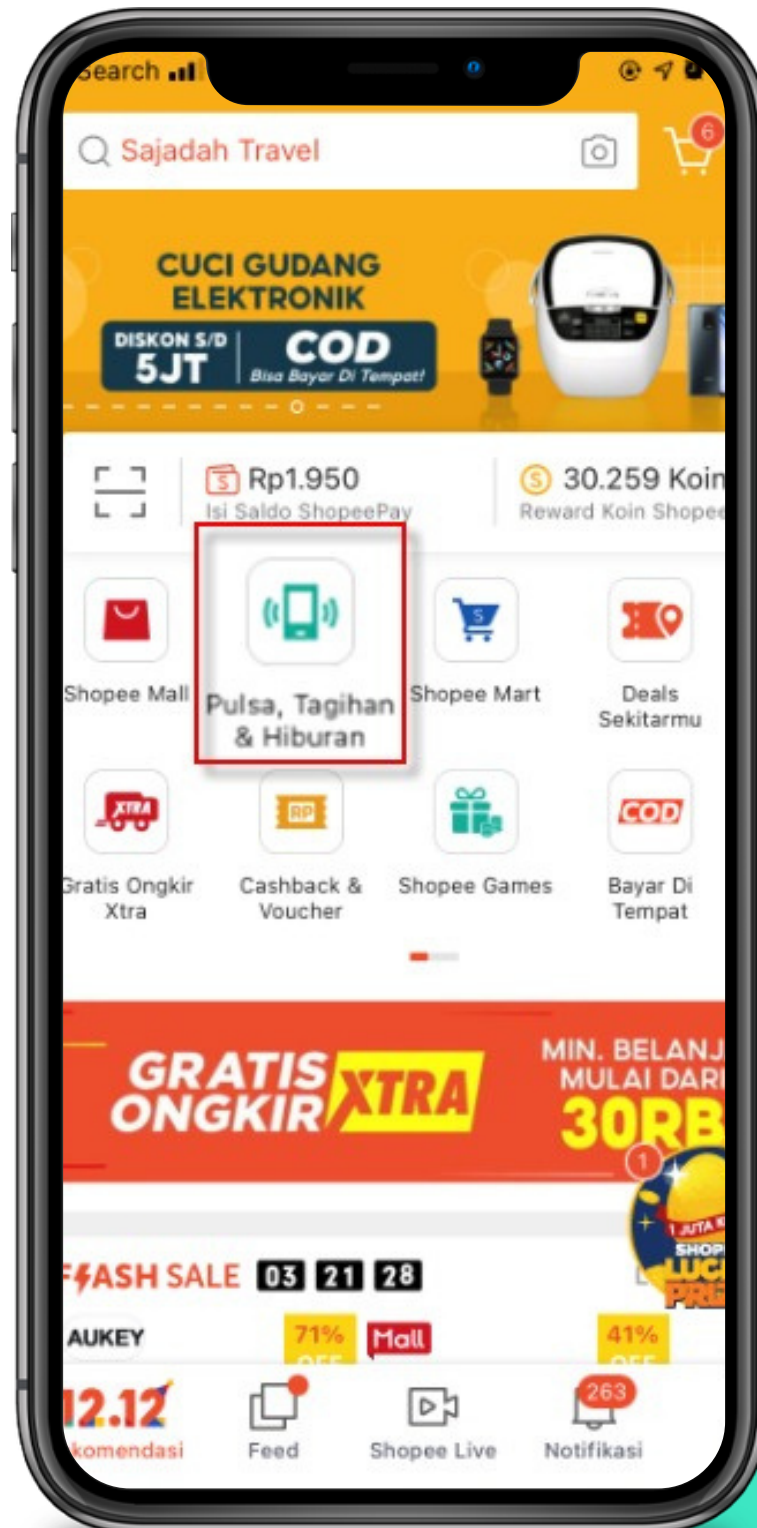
Search

Sajadah Travel

6

CUCI GUDANG ELEKTRONIK

DISKON S/D 5JT

COD Bisa Bayar Di Tempat!

Rp1.950
Isi Saldo ShopeePay

30.259 Koin
Reward Koin Shopee

Shopee Mall

Pulsa, Tagihan & Hiburan

Shopee Mart

Deals Sekitarmu

XTRA

Gratis Ongkir Xtra

RP

Cashback & Voucher

Shopee Games

COD

Bayar Di Tempat

GRATIS ONGKIR XTRA

MIN. BELANJ MULAI DARI 30RB

1

1 JUTA

SHOP LUCK PRI

FLASH SALE 03 21 28

AUKEY

71% OFF

Mall

41% OFF

12.12

komendasi

Feed

Shopee Live

263

Notifikasi